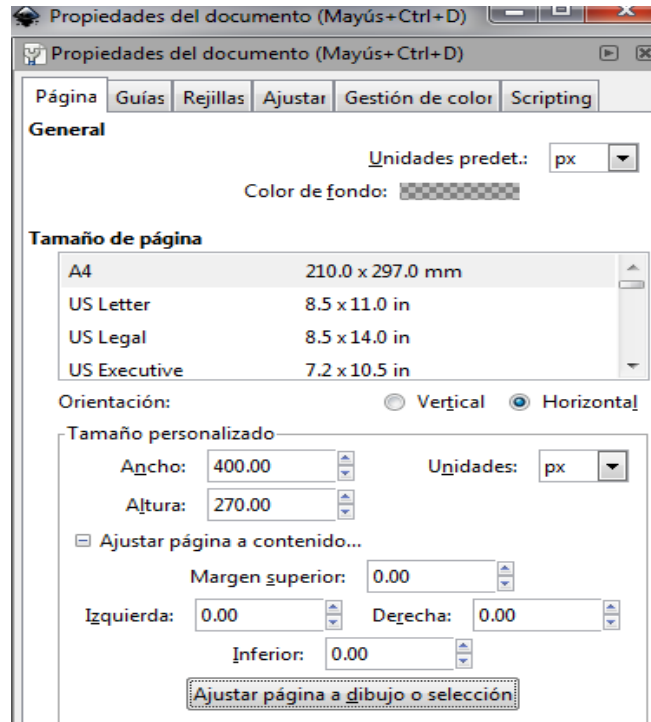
Propiedades del documento (Mayús+Ctrl+D)

Propiedades del documento (Mayús+Ctrl+D)

Página | Guías | Rejillas | Ajustar | Gestión de color | Scripting

General

Unidades predet.: px

Color de fondo:

Tamaño de página

| | |
|---|---|
| A4 | 210.0 x 297.0 mm |
| US Letter | 8.5 x 11.0 in |
| US Legal | 8.5 x 14.0 in |
| US Executive | 7.2 x 10.5 in |

Orientación: Vertical Horizontal

Tamaño personalizado

Ancho: 400.00 Unidades: px

Altura: 270.00

Ajustar página a contenido...

Margen superior: 0.00

Izquierda: 0.00 Derecha: 0.00

Inferior: 0.00

Ajustar página a dibujo o selección